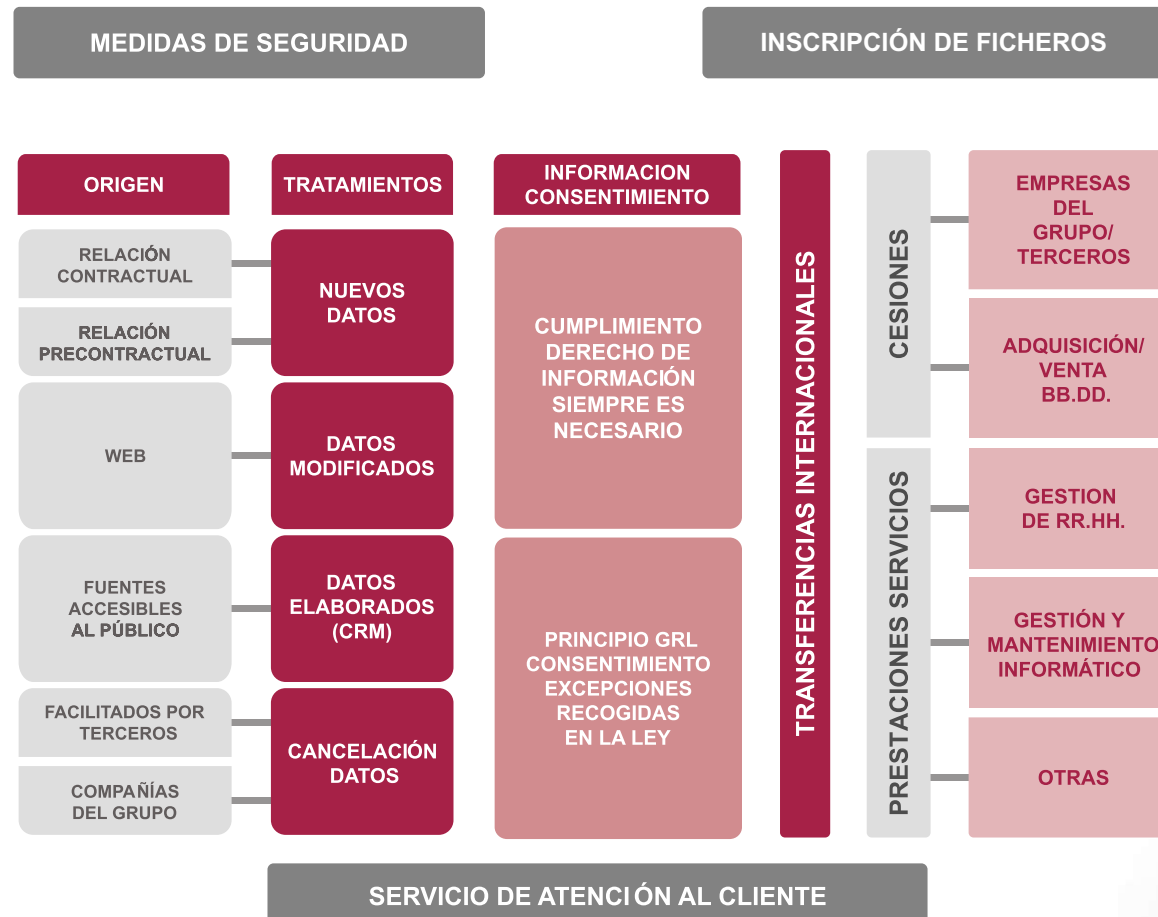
MEDIDAS DE SEGURIDAD

INSCRIPCIÓN DE FICHEROS

ORIGEN

TRATAMIENTOS

INFORMACION CONSENTIMIENTO

RELACIÓN CONTRACTUAL

RELACIÓN PRECONTRACTUAL

WEB

FUENTES ACCESIBLES AL PÚBLICO

FACILITADOS POR TERCEROS

COMPAÑÍAS DEL GRUPO

NUEVOS DATOS

DATOS MODIFICADOS

DATOS ELABORADOS (CRM)

CANCELACIÓN DATOS

CUMPLIMIENTO DERECHO DE INFORMACIÓN SIEMPRE ES NECESARIO

PRINCIPIO GRL CONSENTIMIENTO EXCEPCIONES RECOGIDAS EN LA LEY

TRANSFERENCIAS INTERNACIONALES

CESIONES

PRESTACIONES SERVICIOS

EMPRESAS DEL GRUPO/ TERCEROS

ADQUISICIÓN/ VENTA BB.DD.

GESTION DE RR.HH.

GESTIÓN Y MANTENIMIENTO INFORMÁTICO

OTRAS

SERVICIO DE ATENCIÓN AL CLIENTE